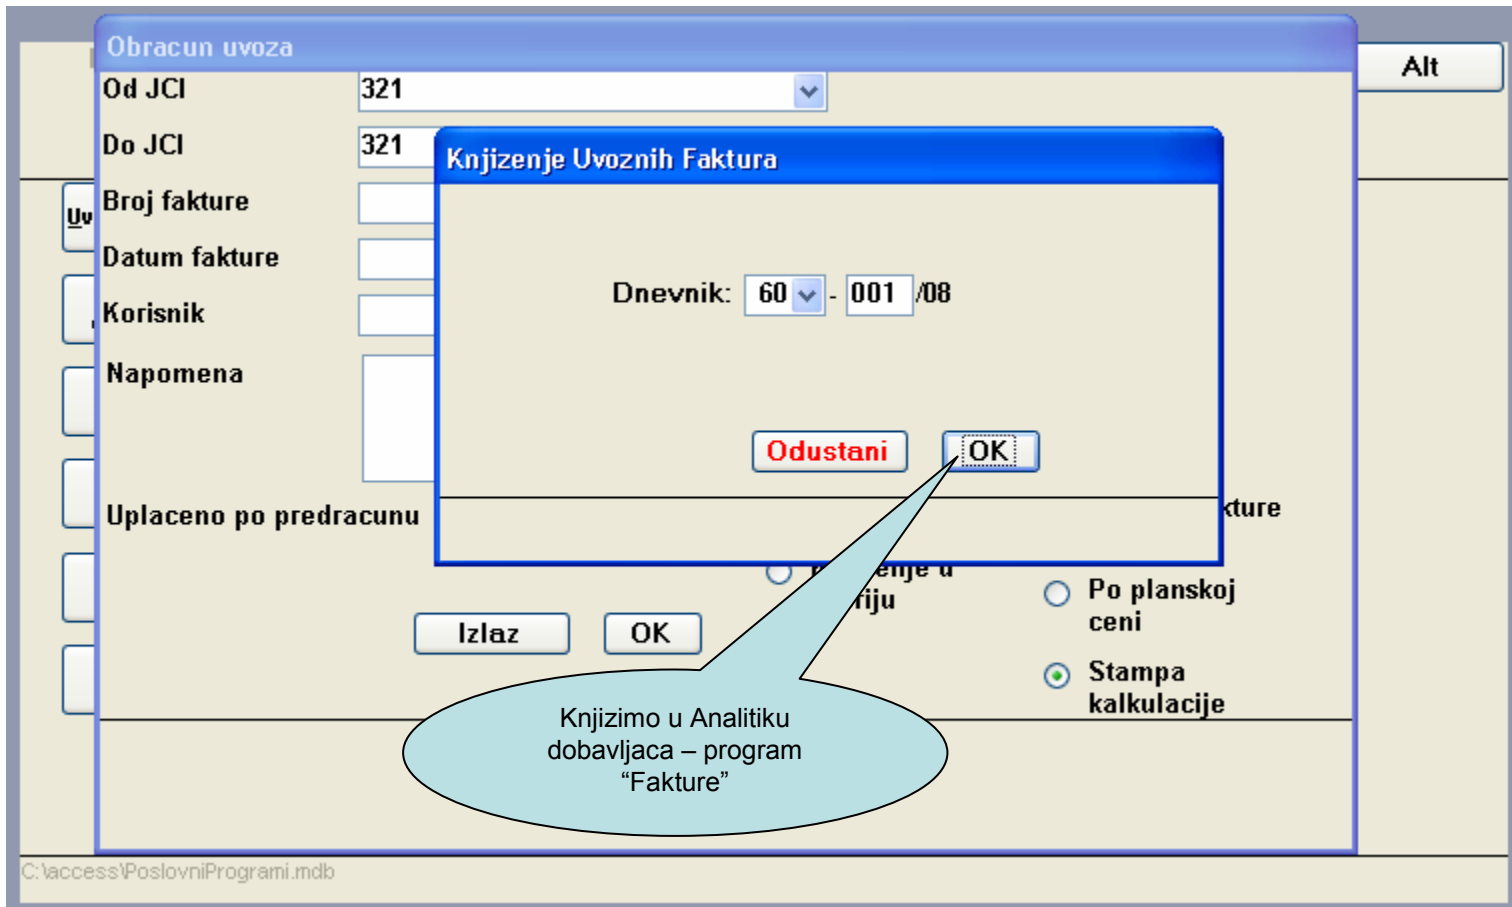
Obracun uvoza

Alt

Od JCI 321

Do JCI 321

Uv

Broj fakture

Datum fakture

Korisnik

Napomena

Uplaceno po predracunu

Knjizenje Uvoznih Faktura

Dnevnik: 60 - 001 /08

Odustani

OK

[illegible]ture

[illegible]enje u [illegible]iju

Po planskoj ceni

Stampa kalkulacije

Izlaz

OK

Knjizimo u Analitiku dobavljaca – program “Fakture”

C:\access\PoslovniProgrami.mdb